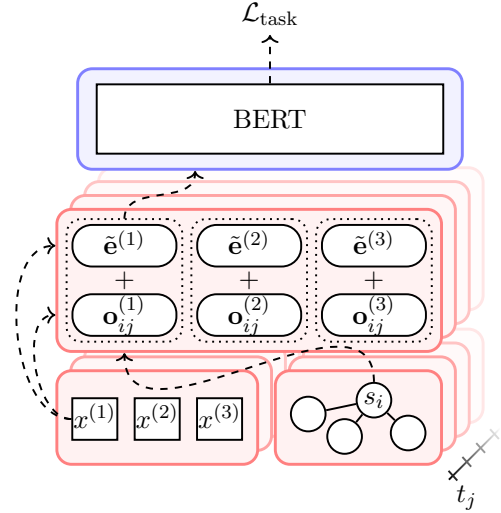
$\mathcal{L}_{\text{task}}$

BERT

$\tilde{\mathbf{e}}^{(1)}$
+
$\mathbf{o}_{ij}^{(1)}$

$\tilde{\mathbf{e}}^{(2)}$
+
$\mathbf{o}_{ij}^{(2)}$

$\tilde{\mathbf{e}}^{(3)}$
+
$\mathbf{o}_{ij}^{(3)}$

$x^{(1)}$ $x^{(2)}$ $x^{(3)}$

$s_i$

$t_j$